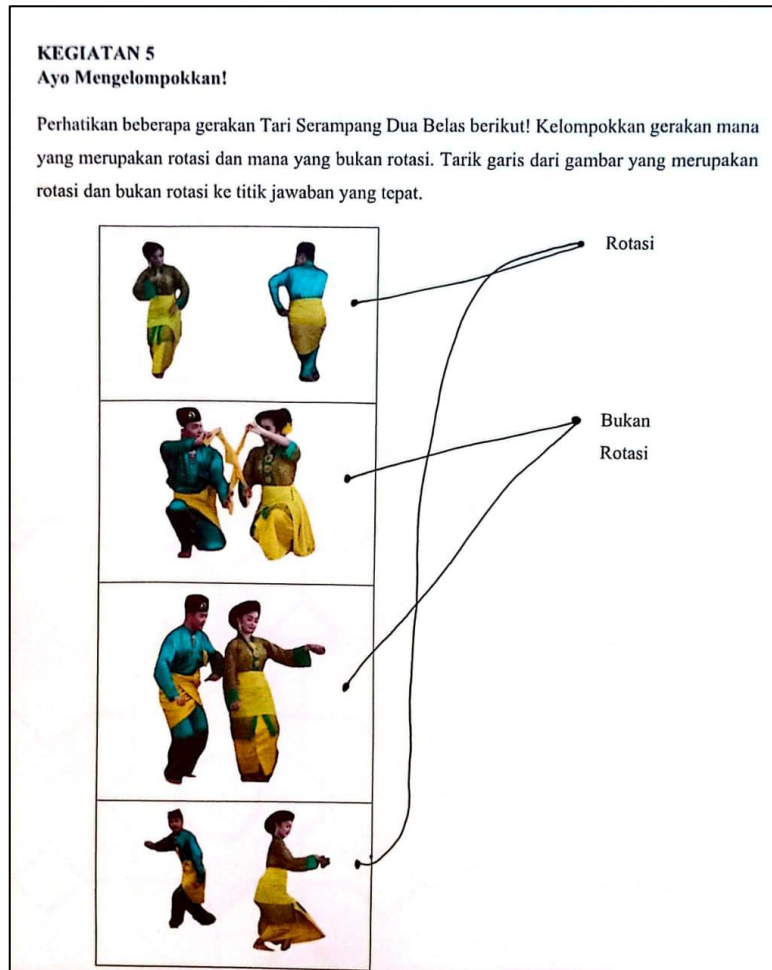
KEGIATAN 5
Ayo Mengelompokkan!

Perhatikan beberapa gerakan Tari Serampang Dua Belas berikut! Kelompokkan gerakan mana yang merupakan rotasi dan mana yang bukan rotasi. Tarik garis dari gambar yang merupakan rotasi dan bukan rotasi ke titik jawaban yang tepat.

Rotasi

Bukan Rotasi